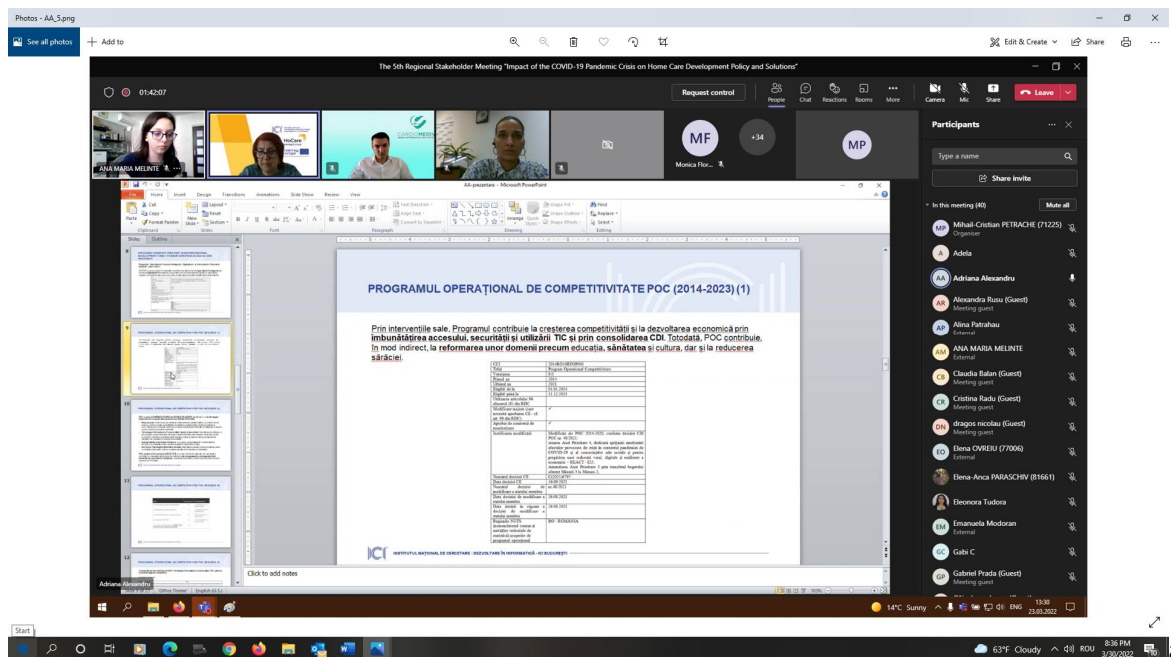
Photos - AA_5.png

See all photos + Add to

Edit & Create Share

The 5th Regional Stakeholder Meeting "Impact of the COVID-19 Pandemic Crisis on Home Care Development Policy and Solutions"

01:42:07

Request control People Chat Reactions Rooms More Camera Mic Share Leave

ANA MARIA MELINTE

MF Monica Flor... +34 MP

Participants

Type a name

Share invite

In this meeting (40) Mute all

Mihail-Cristian PETRACHE (71225) Organiser
Adela
Adriana Alexandru
Alexandra Rusu (Guest) Meeting guest
Alina Patrahau External
ANA MARIA MELINTE External
Claudia Balan (Guest) Meeting guest
Cristina Radu (Guest) Meeting guest
dragos nicolau (Guest) Meeting guest
Elena OVREIU (77006) External
Elena-Anca PARASCHIV (81661)
Eleonora Tudora
Emanuela Modoran External
Gabi C
Gabriel Prada (Guest) Meeting guest

AA-prezentare - Microsoft PowerPoint

File Home Insert Design Transitions Animations Slide Show Review View

PROGRAMUL OPERAȚIONAL DE COMPETITIVITATE POC (2014-2023) (1)

Prin intervențiile sale, Programul contribuie la creșterea competitivității și la dezvoltarea economică prin îmbunătățirea accesului, securității și utilizării TIC și prin consolidarea CDI. Totodată, POC contribuie, în mod indirect, la reformarea unor domenii precum educația, sănătatea și cultura, dar și la reducerea sărăciei.

| CCI | 2014RO16RFOP001 |
|---|---|
| Titlul | Program Operațional Competitivitate |
| Versiunea | 6.0 |
| Primul an | 2014 |
| Ultimul an | 2020 |
| Eligibil de la | 01.01.2014 |
| Eligibil până la | 31.12.2023 |
| Modificare majoră | ✓ |
| Aprobat de comitetul de monitorizare | ✓ |
| Justificarea modificării | Modificare POC 2014-2020, conform decizie CM POC nr. 48/2021 ... COVID-19 ... |
| Numărul deciziei CE | C(2021)4797 |
| Data deciziei CE | 24.06.2021 |
| Data intrării în vigoare a deciziei de modificare a statului membru | 28.06.2021 |
| Regiunile NUTS | RO - ROMANIA |

INSTITUTUL NAȚIONAL DE CERCETARE - DEZVOLTARE ÎN INFORMATICĂ - ICI BUCUREȘTI

Click to add notes

Adriana Alexandru

14°C Sunny ENG 13:30 23.03.2022

Start

63°F Cloudy ROU 8:36 PM 3/30/2022